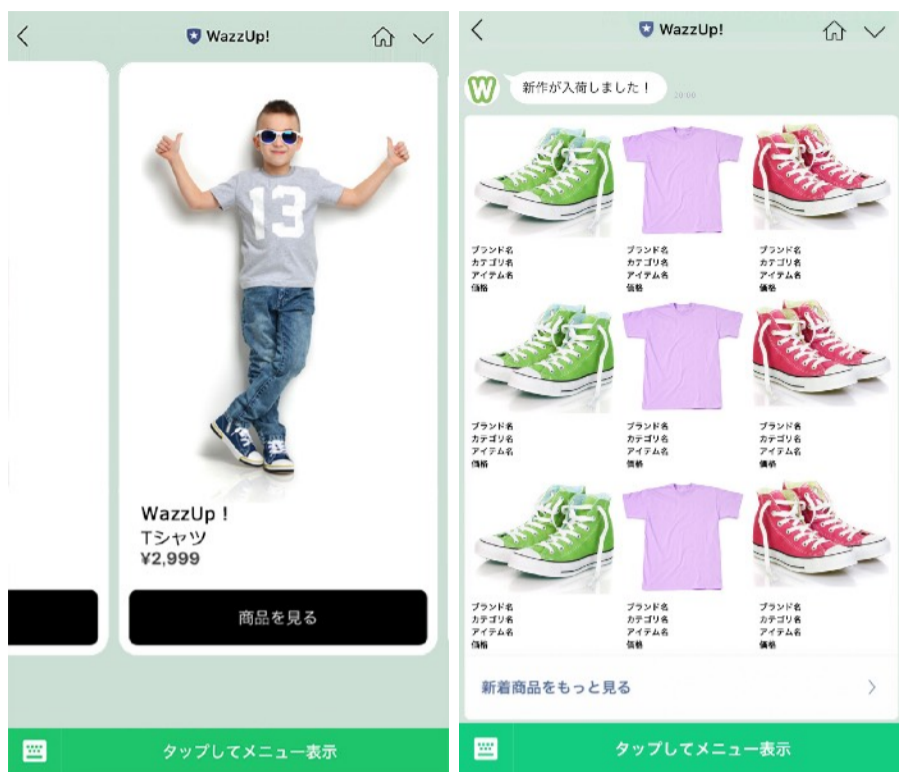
WazzUp!

13

WazzUp！
Tシャツ
¥2,999

商品を見る

タップしてメニュー表示

WazzUp!

W

新作が入荷しました！

10:00

ブランド名
カテゴリ名
アイテム名
価格

ブランド名
カテゴリ名
アイテム名
価格

ブランド名
カテゴリ名
アイテム名
価格

ブランド名
カテゴリ名
アイテム名
価格

ブランド名
カテゴリ名
アイテム名
価格

ブランド名
カテゴリ名
アイテム名
価格

ブランド名
カテゴリ名
アイテム名
価格

ブランド名
カテゴリ名
アイテム名
価格

ブランド名
カテゴリ名
アイテム名
価格

新着商品をもっと見る

タップしてメニュー表示